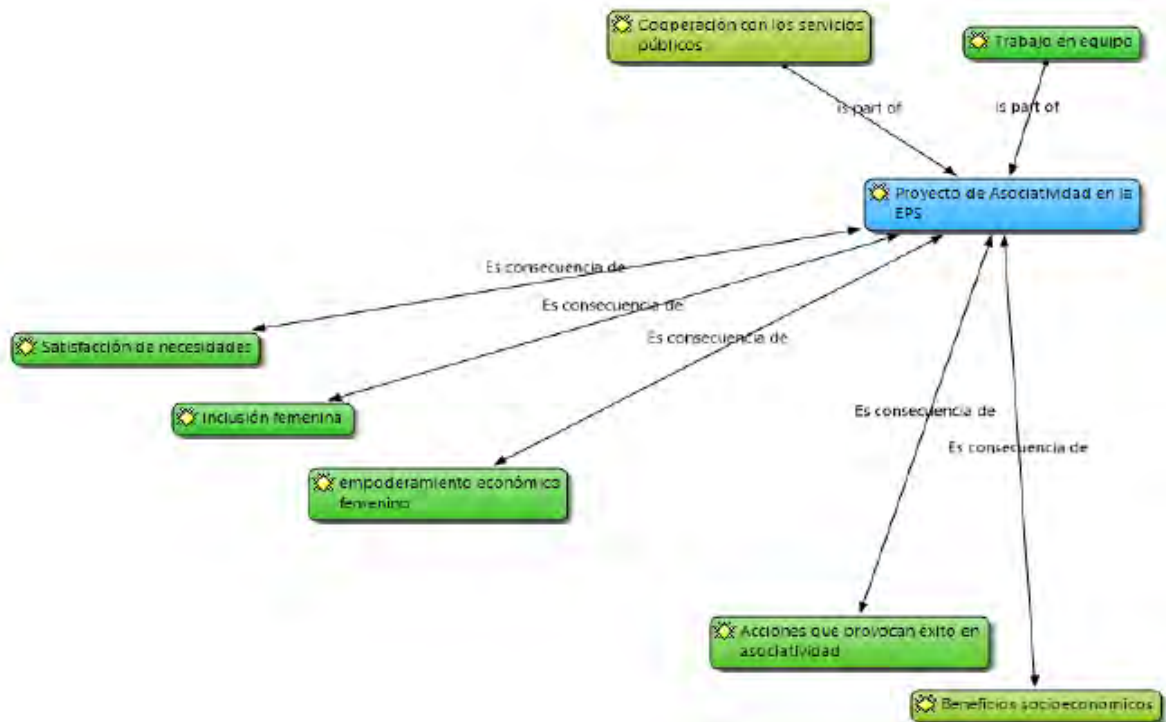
Cooperación con los servicios públicos

Trabajo en equipo

is part of

is part of

Proyecto de Asociatividad en la EPS

Es consecuencia de

Es consecuencia de

Es consecuencia de

Satisfacción de necesidades

Inclusión femenina

empoderamiento económico femenino

Es consecuencia de

Es consecuencia de

Acciones que provocan éxito en asociatividad

Beneficios socioeconómicos